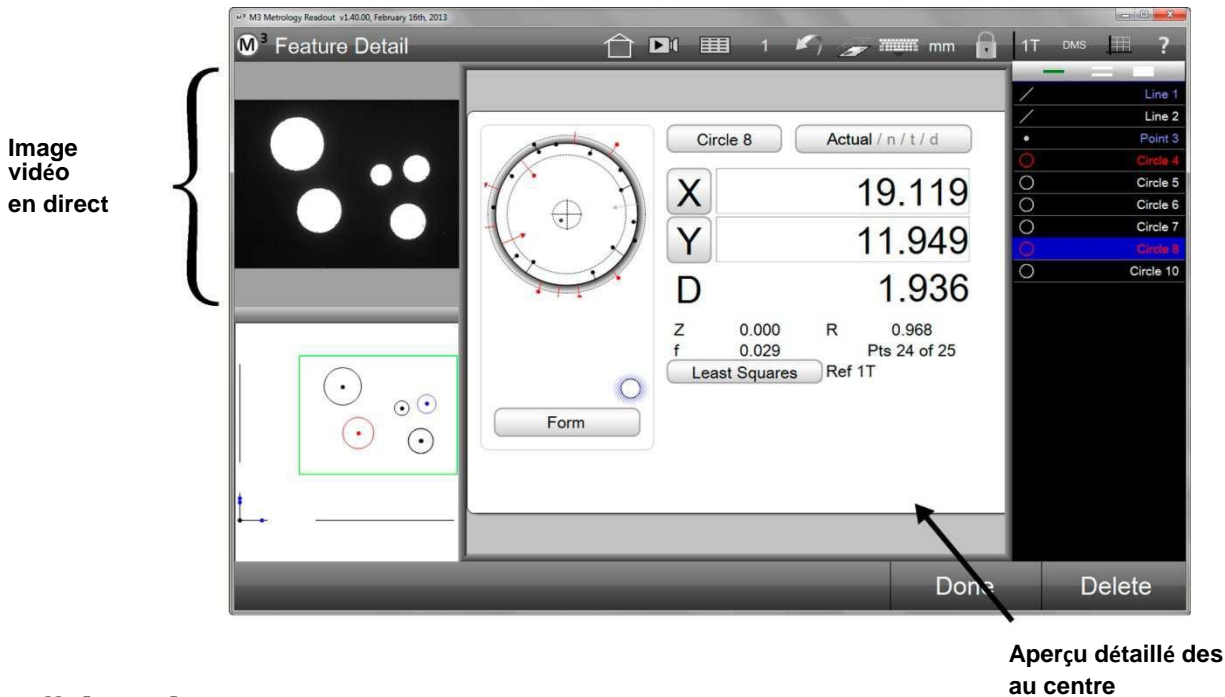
M3 Metrology Readout v1.40.00, February 16th, 2013

$M^3$ Feature Detail

1

mm

1T

DMS

?

Line 1
Line 2
Point 3
Circle 4
Circle 5
Circle 6
Circle 7
Circle 8
Circle 10

Image vidéo en direct

Circle 8

Actual / n / t / d

X 19.119

Y 11.949

D 1.936

Z 0.000 R 0.968
f 0.029 Pts 24 of 25

Least Squares

Ref 1T

Form

Done

Delete

Aperçu détaillé des au centre